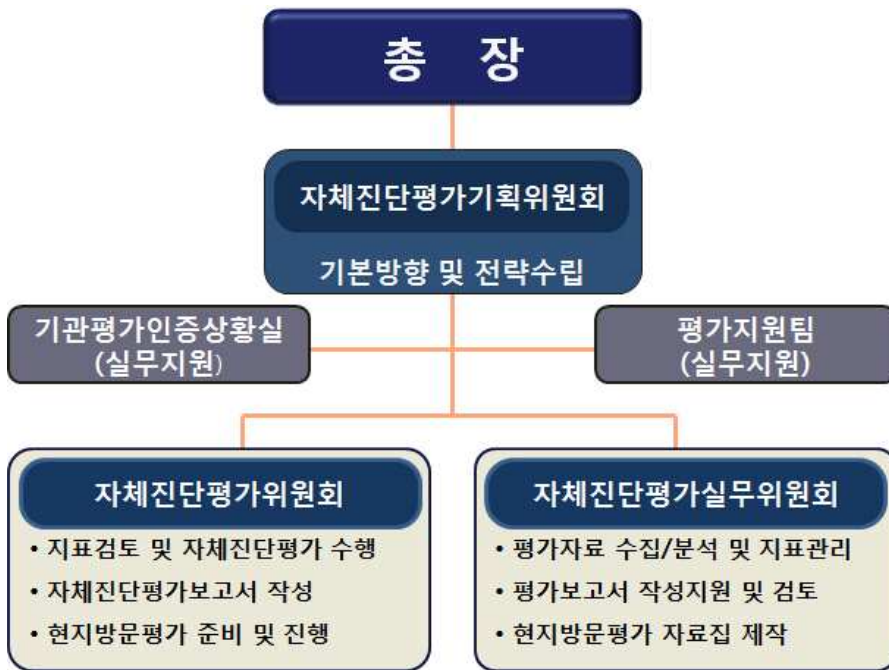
총 장

자체진단평가기획위원회

기본방향 및 전략수립

기관평가인증상황실
(실무지원)

평가지원팀
(실무지원)

자체진단평가위원회

• 지표검토 및 자체진단평가 수행
• 자체진단평가보고서 작성
• 현지방문평가 준비 및 진행

자체진단평가실무위원회

• 평가자료 수집/분석 및 지표관리
• 평가보고서 작성지원 및 검토
• 현지방문평가 자료집 제작